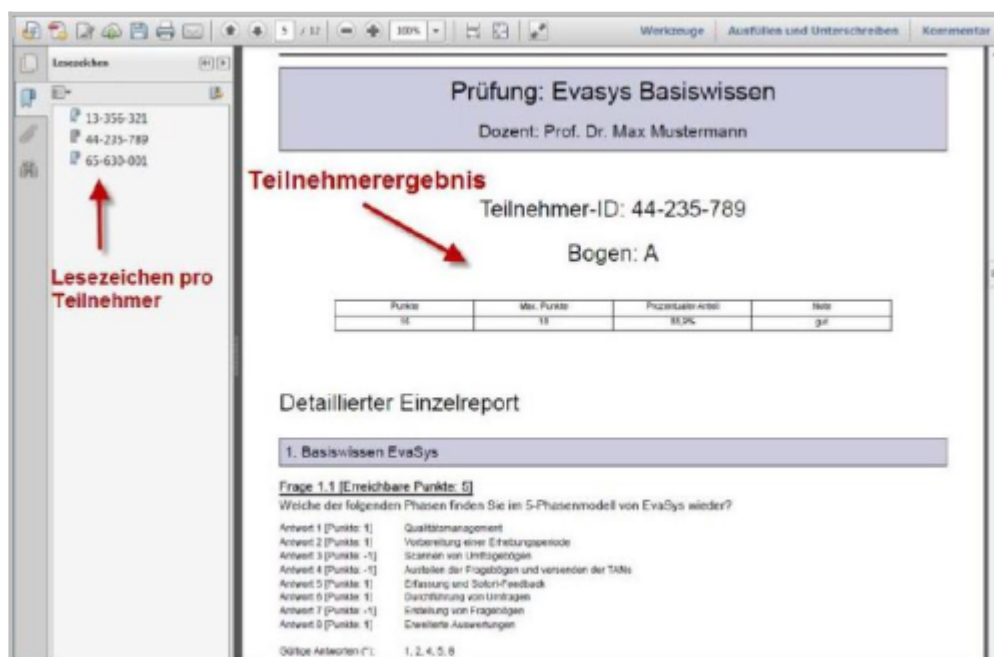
5 / 12 100% Werkzeuge Ausfüllen und Unterschreiben Kommentar

Lesezeichen

13-356-321
44-235-789
65-630-001

Lesezeichen pro Teilnehmer

Prüfung: Evasys Basiswissen

Dozent: Prof. Dr. Max Mustermann

Teilnehmerergebnis

Teilnehmer-ID: 44-235-789

Bogen: A

| Punkte | Max. Punkte | Prozentualer Anteil | Note |
|---|---|---|---|
| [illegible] | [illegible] | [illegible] | gut |

Detaillierter Einzelreport

1. Basiswissen EvaSys

Frage 1.1 [Erreichbare Punkte: 5]
Welche der folgenden Phasen finden Sie im 5-Phasenmodell von EvaSys wieder?

Antwort 1 [Punkte: 1] Qualitätsmanagement
Antwort 2 [Punkte: 1] Vorbereitung einer Erhebungsperiode
Antwort 3 [Punkte: -1] Scannen von Umfragebögen
Antwort 4 [Punkte: -1] Austeilen der Fragebögen und versenden der TANs
Antwort 5 [Punkte: 1] Erfassung und Sofort-Feedback
Antwort 6 [Punkte: 1] Durchführung von Umfragen
Antwort 7 [Punkte: -1] Erstellung von Fragebögen
Antwort 8 [Punkte: 1] Erweiterte Auswertungen

Gültige Antworten (*): 1, 2, 4, 5, 8